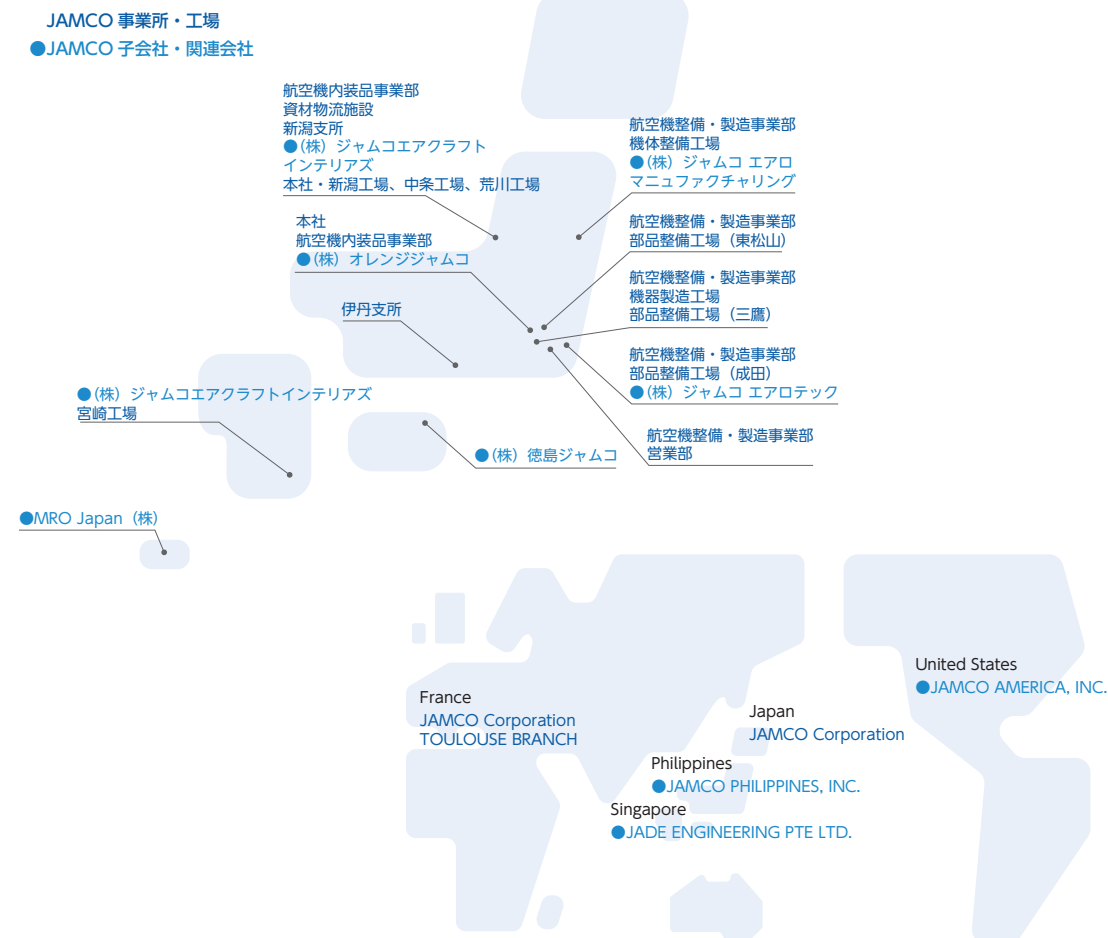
JAMCO 事業所・工場
●JAMCO 子会社・関連会社

航空機内装品事業部
資材物流施設
新潟支所
●（株）ジャムコエアクラフトインテリアズ
本社・新潟工場、中条工場、荒川工場

航空機整備・製造事業部
機体整備工場
●（株）ジャムコ エアロマニュファクチャリング

本社
航空機内装品事業部
●（株）オレンジジャムコ

航空機整備・製造事業部
部品整備工場（東松山）

航空機整備・製造事業部
機器製造工場
部品整備工場（三鷹）

伊丹支所

航空機整備・製造事業部
部品整備工場（成田）
●（株）ジャムコ エアロテック

●（株）ジャムコエアクラフトインテリアズ
宮崎工場

●（株）徳島ジャムコ

航空機整備・製造事業部
営業部

●MRO Japan（株）

United States
●JAMCO AMERICA, INC.

France
JAMCO Corporation
TOULOUSE BRANCH

Japan
JAMCO Corporation

Philippines
●JAMCO PHILIPPINES, INC.

Singapore
●JADE ENGINEERING PTE LTD.